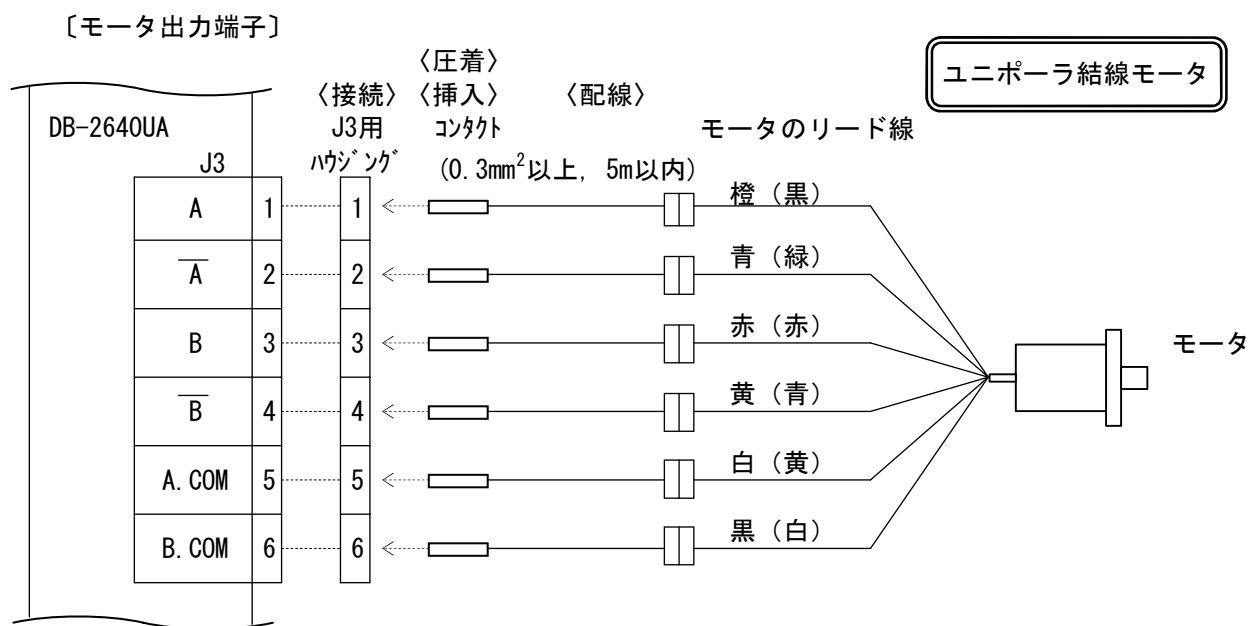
〔モータ出力端子〕

ユニポーラ結線モータ

〈圧着〉
〈接続〉 〈挿入〉 〈配線〉

DB-2640UA

J3用 ハウジング

コンタクト

モータのリード線

(0.3mm$^2$以上, 5m以内)

J3

| | |
|---|---|
| A | 1 |
| $\overline{A}$ | 2 |
| B | 3 |
| $\overline{B}$ | 4 |
| A.COM | 5 |
| B.COM | 6 |

1
2
3
4
5
6

橙（黒）
青（緑）
赤（赤）
黄（青）
白（黄）
黒（白）

モータ